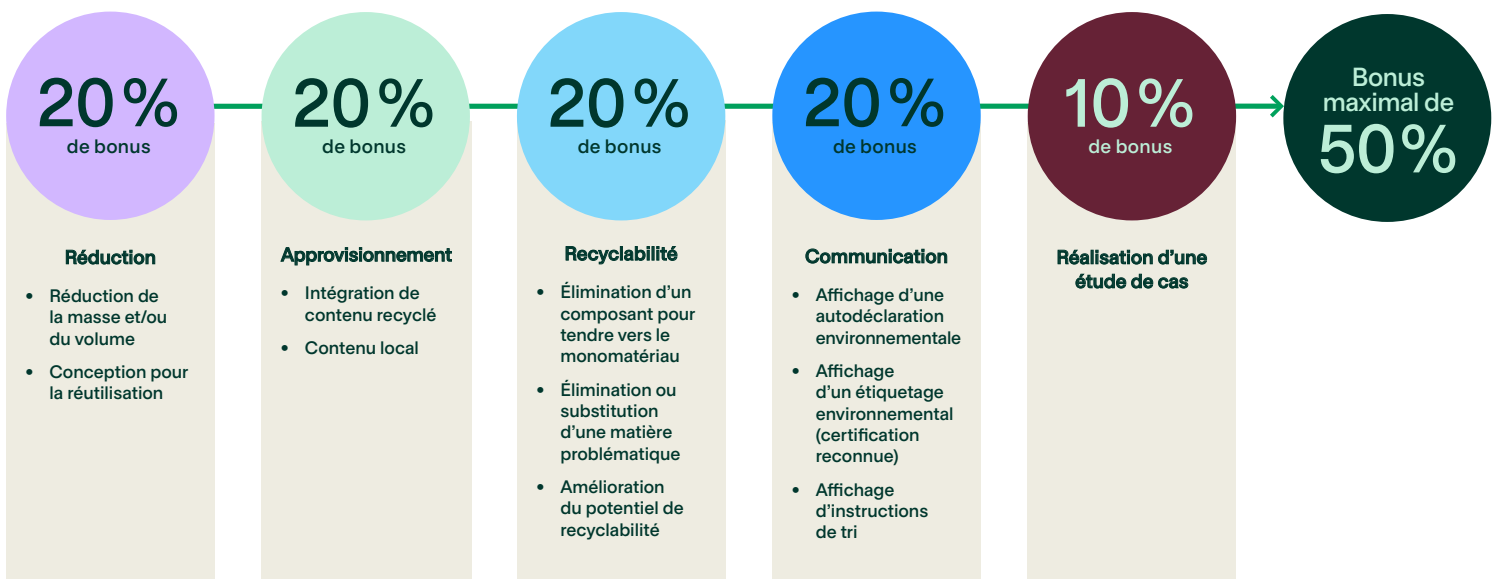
20 %
de bonus

Réduction

- Réduction de la masse et/ou du volume
- Conception pour la réutilisation

20 %
de bonus

Approvisionnement

- Intégration de contenu recyclé
- Contenu local

20 %
de bonus

Recyclabilité

- Élimination d'un composant pour tendre vers le monomatériau
- Élimination ou substitution d'une matière problématique
- Amélioration du potentiel de recyclabilité

20 %
de bonus

Communication

- Affichage d'une autodéclaration environnementale
- Affichage d'un étiquetage environnemental (certification reconnue)
- Affichage d'instructions de tri

10 %
de bonus

Réalisation d'une étude de cas

Bonus maximal de
50 %